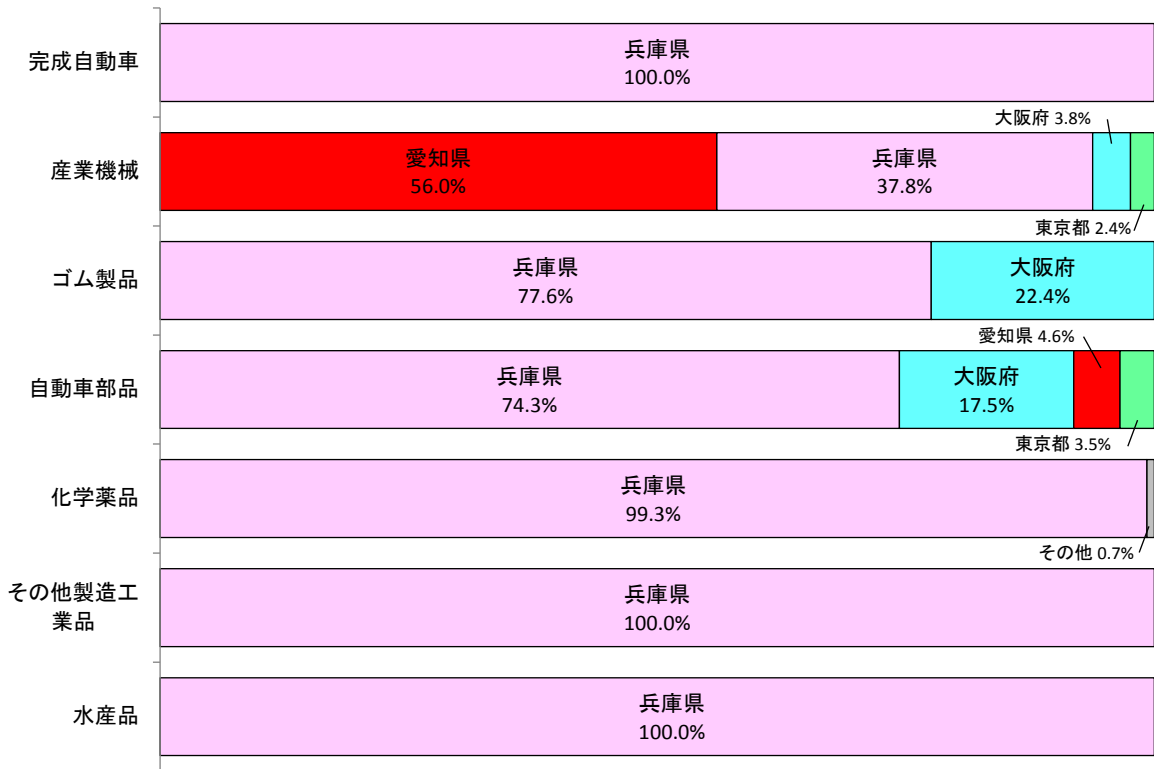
完成自動車
兵庫県
100.0%

産業機械
大阪府 3.8%
愛知県
56.0%
兵庫県
37.8%
東京都 2.4%

ゴム製品
兵庫県
77.6%
大阪府
22.4%

自動車部品
愛知県 4.6%
兵庫県
74.3%
大阪府
17.5%
東京都 3.5%

化学薬品
兵庫県
99.3%
その他 0.7%

その他製造工業品
兵庫県
100.0%

水産品
兵庫県
100.0%